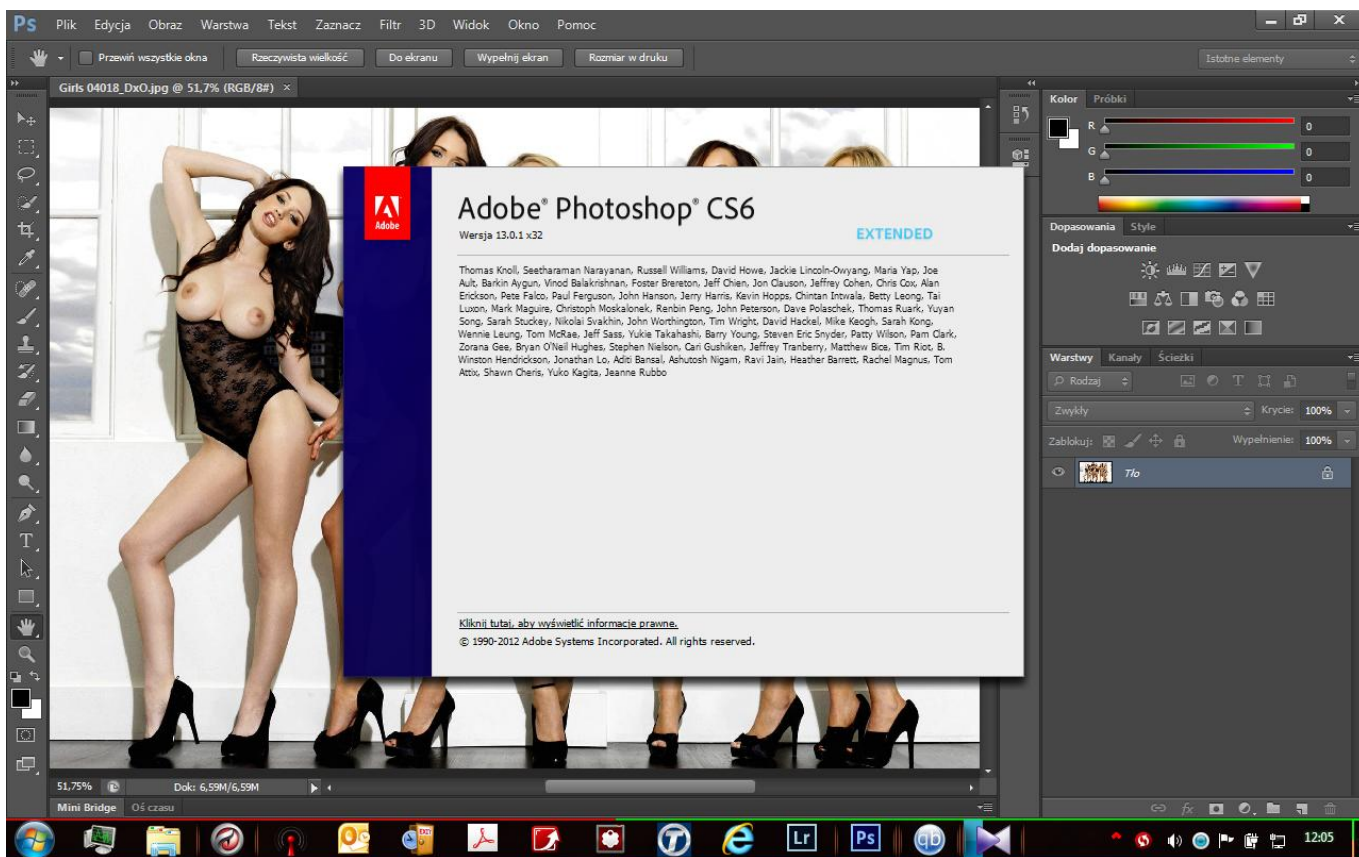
Ps Plik Edycja Obraz Warstwa Tekst Zaznacz Filtr 3D Widok Okno Pomoc

Przewiń wszystkie okna Rzeczywista wielkość Do ekranu Wypełnij ekran Rozmiar w druku

Istotne elementy

Girls 04018_DxO.jpg @ 51,7% (RGB/8#) ×

Adobe

Adobe® Photoshop® CS6

Wersja 13.0.1 x32

EXTENDED

Thomas Knoll, Seetharaman Narayanan, Russell Williams, David Howe, Jackie Lincoln-Owyang, Maria Yap, Joe Ault, Barkin Aygun, Vinod Balakrishnan, Foster Brereton, Jeff Chien, Jon Clauson, Jeffrey Cohen, Chris Cox, Alan Erickson, Pete Falco, Paul Ferguson, John Hanson, Jerry Harris, Kevin Hopps, Chintan Intwala, Betty Leong, Tai Luxon, Mark Maguire, Christoph Moskalonek, Renbin Peng, John Peterson, Dave Polaschek, Thomas Ruark, Yuyan Song, Sarah Stuckey, Nikolai Svakhin, John Worthington, Tim Wright, David Hackel, Mike Keogh, Sarah Kong, Wennie Leung, Tom McRae, Jeff Sass, Yukie Takahashi, Barry Young, Steven Eric Snyder, Patty Wilson, Pam Clark, Zorana Gee, Bryan O'Neil Hughes, Stephen Nielson, Cari Gushiken, Jeffrey Tranberry, Matthew Bice, Tim Riot, B. Winston Hendrickson, Jonathan Lo, Aditi Bansal, Ashutosh Nigam, Ravi Jain, Heather Barrett, Rachel Magnus, Tom Attix, Shawn Cheris, Yuko Kagita, Jeanne Rubbo

Kliknij tutaj, aby wyświetlić informacje prawne.

© 1990-2012 Adobe Systems Incorporated. All rights reserved.

Kolor Próbki

R 0
G 0
B 0

Dopasowania Style

Dodaj dopasowanie

Warstwy Kanały Ścieżki

Rodzaj

Zwykły Krycie: 100%

Zablokuj: Wypełnienie: 100%

Tło

51,75% Dok: 6,59M/6,59M

Mini Bridge Oś czasu

Lr Ps

12:05